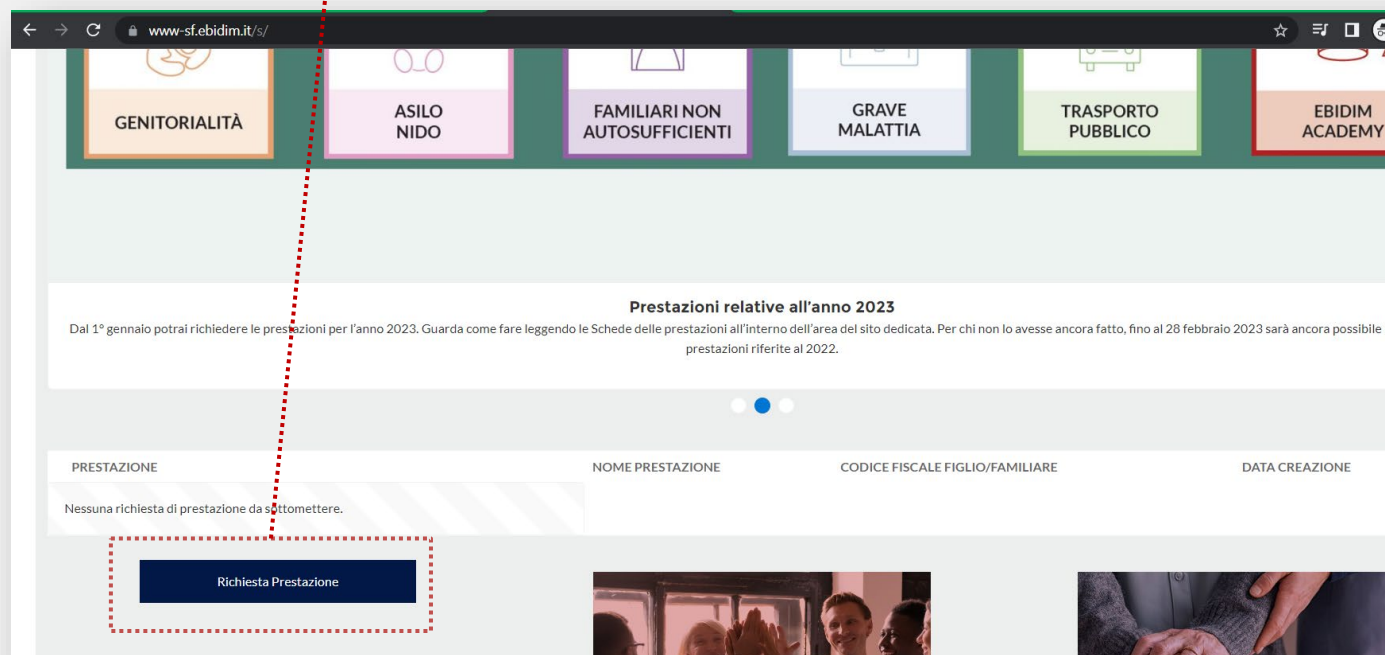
www-sf.ebidim.it/s/

GENITORIALITÀ

ASILO NIDO

FAMILIARI NON AUTOSUFFICIENTI

GRAVE MALATTIA

TRASPORTO PUBBLICO

EBIDIM ACADEMY

Prestazioni relative all'anno 2023

Dal 1° gennaio potrai richiedere le prestazioni per l'anno 2023. Guarda come fare leggendo le Schede delle prestazioni all'interno dell'area del sito dedicata. Per chi non lo avesse ancora fatto, fino al 28 febbraio 2023 sarà ancora possibile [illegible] prestazioni riferite al 2022.

| PRESTAZIONE | NOME PRESTAZIONE | CODICE FISCALE FIGLIO/FAMILIARE | DATA CREAZIONE |
|---|---|---|---|
| Nessuna richiesta di prestazione da sottomettere. | | | |

Richiesta Prestazione